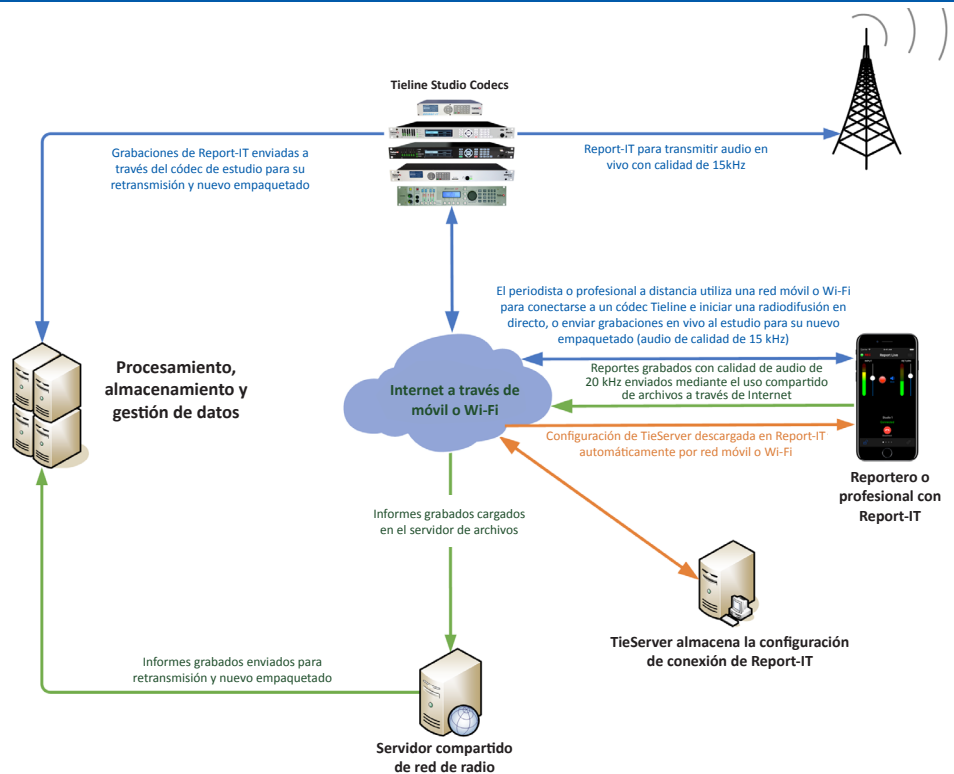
Tieline Studio Codecs

Grabaciones de Report-IT enviadas a través del códec de estudio para su retransmisión y nuevo empaquetado

Report-IT para transmitir audio en vivo con calidad de 15kHz

El periodista o profesional a distancia utiliza una red móvil o Wi-Fi para conectarse a un códec Tieline e iniciar una radiodifusión en directo, o enviar grabaciones en vivo al estudio para su nuevo empaquetado (audio de calidad de 15 kHz)

Procesamiento, almacenamiento y gestión de datos

Internet a través de móvil o Wi-Fi

Reportes grabados con calidad de audio de 20 kHz enviados mediante el uso compartido de archivos a través de Internet

Configuración de TieServer descargada en Report-IT automáticamente por red móvil o Wi-Fi

Reportero o profesional con Report-IT

Informes grabados cargados en el servidor de archivos

TieServer almacena la configuración de conexión de Report-IT

Informes grabados enviados para retransmisión y nuevo empaquetado

Servidor compartido de red de radio